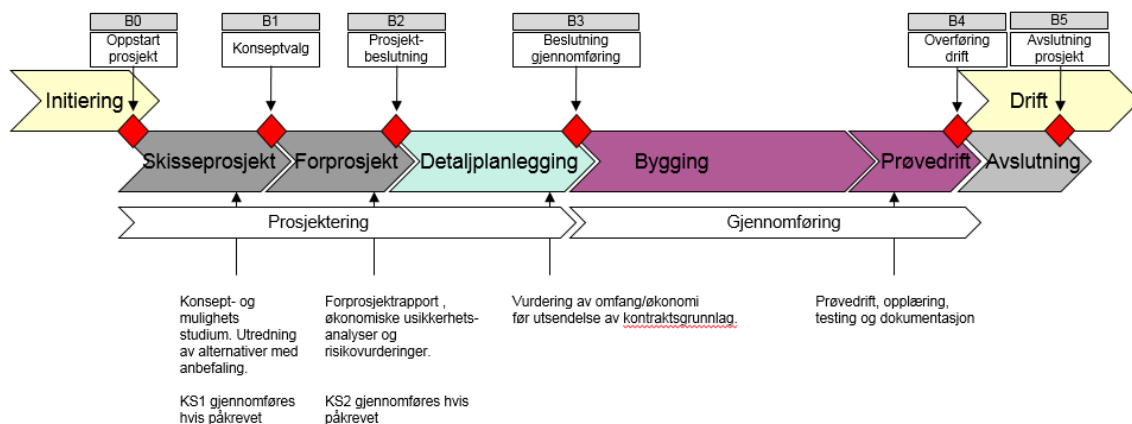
B0
Oppstart prosjekt

B1
Konseptvalg

B2
Prosjekt-
beslutning

B3
Beslutning gjennomføring

B4
Overføring drift

B5
Avslutning prosjekt

Initiering

Drift

Skisseprosjekt

Forprosjekt

Detaljplanlegging

Bygging

Prøvedrift

Avslutning

Prosjektering

Gjennomføring

Konsept- og mulighets studium. Utredning av alternativer med anbefaling.

KS1 gjennomføres hvis påkrevet

Forprosjektrapport , økonomiske usikkerhets-analyser og risikovurderinger.

KS2 gjennomføres hvis påkrevet

Vurdering av omfang/økonomi før utsendelse av kontraktsgrunnlag.

Prøvedrift, opplæring, testing og dokumentasjon